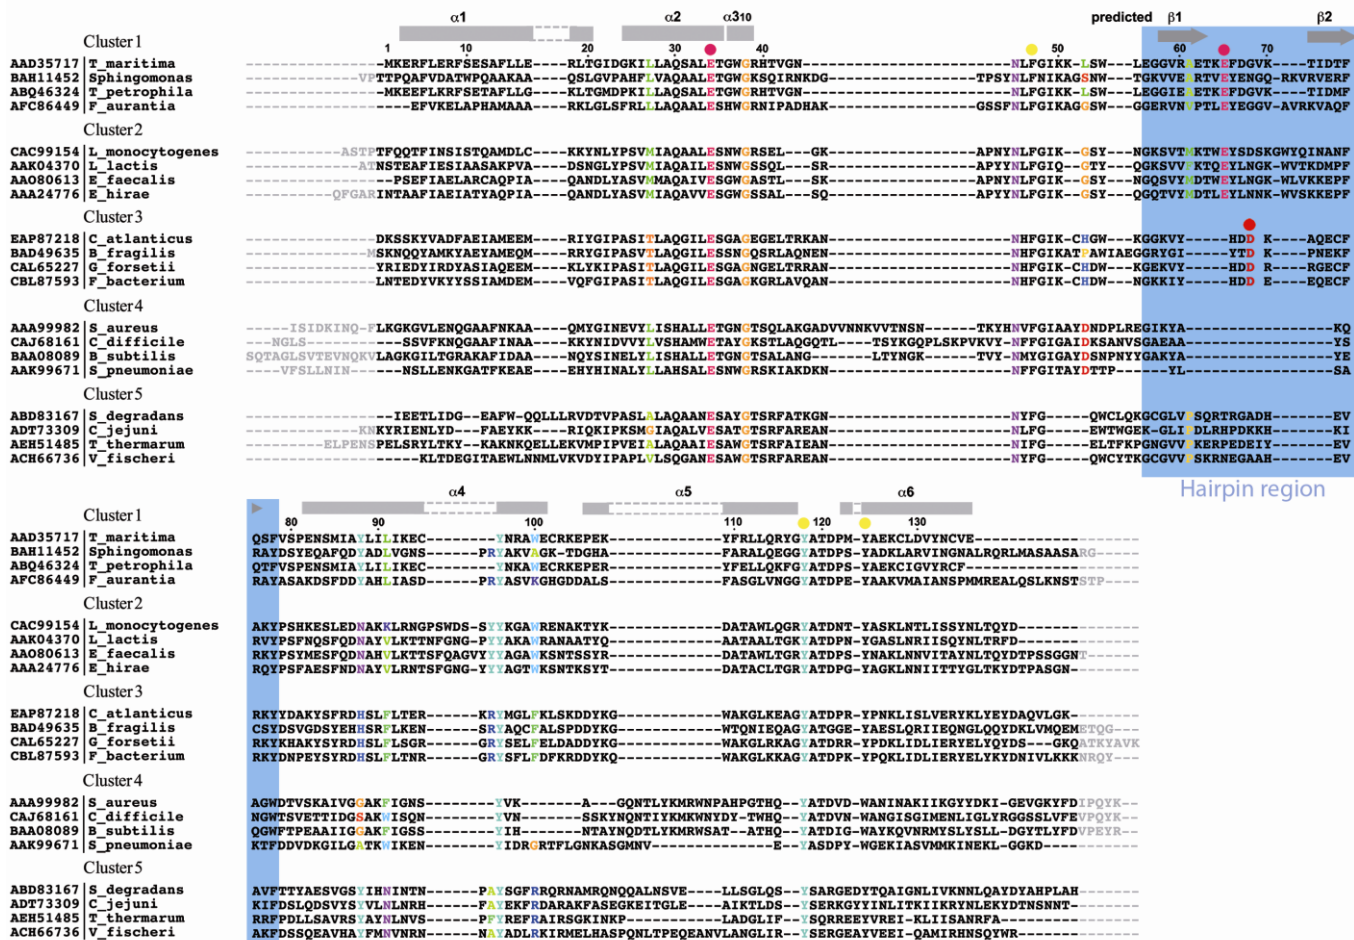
α1 α2 α3₁₀ predicted β1 β2

Cluster 1
1 10 20 30 40 50 60 70
AAD35717 T_maritima ----------------MKERFLERFSESAFLLE----RLTGIDGKILLAQSALETGWGRHTVGN----------------------NLFGIKK-LSW---LEGGVRLETKEFDGVK----TIDTF
BAH11452 Sphingomonas --------------VPTTPQAFVDATWPQAAKAA----QSLGVPAHFLVAQAALETGWGKSQIRNKDG--------------TPSYNLFNIKAGSNW---TGKVVERTVEYENGQ-RKVRVERF
ABQ46324 T_petrophila ----------------MKEEFLKRFSETAFLLG----KLTGMDPKILLAQSALETGWGRHTVGN----------------------NLFGIKK-LSW---LEGGIEIETKEFDGVK----TIDMF
AFC86449 F_aurantia --------------------EFVKELAPHAMAAA----RKLGLSFRLLLAQAALESHWGRNIPADHAK--------------GSSFNLFGIKAGGSW---GGERVNVPTLEYEGGV-AVRKVAQF

Cluster 2
CAC99154 L_monocytogenes -----------ASTPTFQQTFINSISTQAMDLC----KKYNLYPSVMIAQAALESNWGRSEL---GK-----------------APNYNLFGIK-GSY---NGKSVTMKTWEYSDSKGWYQINANF
AAK04370 L_lactis ------------ATNSTEAFIESIASAKPVA----DSNGLYPSVMIAQAILESNWGSSQL---SR-----------------APYYNLFGIQ-GTY---QGKSVVVKTQEYLNGK-WVTKDMPF
AA080613 E_faecalis -----------------PSEFIAELARCAQPIA----QANDLYASVMMAQAIVESGWGASTL---SK-----------------APNYNLFGIK-GSY---NGQSVYMDTWEYLNGK-WLVKKEPF
AAA24776 E_hirae ------------QFGARINTAAFIAEIATYAQPIA----QANDLYASVMIAQAVVESGWGSSAL---SQ-----------------APYYNLFGIK-GSY---GGQTVYMDTLEYLNNK-WVSKKEPF

Cluster 3
EAP87218 C_atlanticus ----------------DKSSKYVADFAEIAMEEM----RIYGIPASITLAQGILESGAGEGELTRKAN-----------------NHFGIK-CHGW---KGGKVY-----HDD K----AQECF
BAD49635 B_fragilis ---------------MSKNQQYAMKYAEYAMEQM----RRYGIPASVTLAQGILESSNGQSRLAQNEN-----------------NHFGIKATFAWIAEGGRYGI-----YTD K----PNEKF
CAL65227 G_forsetii ----------------YRIEDYIRDYASIAQEEM----KLYKIPASITLAQGILESGAGNGELTRRAN-----------------NHFGIK-CHDW---KGEKVY-----HDD R----RGECF
CBL87593 F_bacterium ----------------LNTEDYVKYYSSIAMDEM----VQFGIPASITLAQGILESGAGKGRLAVQAN-----------------NHFGIK-CHDW---NGKKIY-----HDD E----EQECF

Cluster 4
AAA99982 S_aureus -----ISIDKINQ-FLKGKGVLENQGAAFNKAA----QMYGINEVYLISHALLETGNGTSQLAKGADVVNNKVVTNSN------TKYHNVFGIAAYDNDPLREGIKYA---------------KQ
CAJ68161 C_difficile ------NGLS--------SSVFKNQGAFINAA----KKYNIDVVYLVSHAMWETAYGKSTLAQGQGTL----TSYKGQPLSKPVKV-NFFGIGAIDKSANVSGAEAA---------------YS
BAA08089 B_subtilis SQTAGLSVTEVNQKVLAGKGILTGRAKAFIDAA----NQYSINELYLISHALLETGNGTSALANG------LTYNGK------TVY-NVYGIGAYDSNPNYYGAKYA---------------YE
AAK99671 S_pneumoniae ----VFSLLNIN----NSLLENKGATFKEAE----EHYHINALYLLAHSALESNWGRSKIAKDKN-----------------NFFGITAYDTTP--------YL---------------SA

Cluster 5
ABD83167 S_degradans ----------------IEETLIDG---EAFW-QQLLLRVDTVPASLALAQAANESAYGTSRFATKGN-----------------NYFG-----QWCLQKGCGLVLSQRTRGADH-------EV
ADT73309 C_jejuni -------------KNKYRIENLYD---FAEYKK----RIQKIPASKMGIAQALVESATGTSRFAREAN-----------------NLFG-----EWTWGEK-GLIDLRHPDKKH-------KI
AEH51485 T_thermarum ------------ELPENSPELSRYLTKY--KAKNKQELLEKVMPIPVEIALAQAAIESAWGTSRFAIEAN-----------------NFFG-----ELTFKPGNGVVVKERPEDEIY-------EV
ACH66736 V_fischeri --------------------KLTDEGITAEWLNNMLVKVDYIPAPLVLSQGANESAWGTSRFAREAN-----------------NYFG-----QWCYTKGCGVVYSKRNEGAAH-------EV

Hairpin region

α4 α5 α6
80 90 100 110 120 130

Cluster 1
AAD35717 T_maritima QSFVSPENSMIAYLILIKEC--------YNRAWECRKEPEK--------------YFRLLQRYGYATDPM-YAEKCLDVYNCVE----------------
BAH11452 Sphingomonas RAYDSYEQAFQDYADLVGNS------PRYAKVAGK-TDGHA--------------FARALQEGGYATDPS-YADKLARVINGNALRQRLMASAASARG------
ABQ46324 T_petrophila QTFVSPENSMIAYLILIKEC--------YNKAWECRKEPER--------------YFELLQKFGYATDPS-YAEKCIGVYRCF-----------------
AFC86449 F_aurantia RAYASAKDSFDDYAHLIASD------PRYASVKGHGDDALS--------------FASGLVNGGYATDPE-YAAKVMAIANSPMMREALQSLKNSTSTP------

Cluster 2
CAC99154 L_monocytogenes AKYPSHKESLEDNAKKLRNGPSWDS-SYYKGAWRENAKTYK--------------DATAWLQGRYATDNT-YASKLNTLISSYNLTQYD--------------
AAK04370 L_lactis RVYPSFNQSFQDNAYVLKTTNFGNG-PYYKAKWRANAATYQ--------------AATAALTGKYATDPN-YGASLNRIISQYNLTRFD--------------
AA080613 E_faecalis RKYPSYMESFQDNAHVLKTTSFQAGVYYYAGAWKSNTSSYR--------------DATAWLTGRYATDPS-YNAKLNNVITAYNLTQYDTPSSGGNT------
AAA24776 E_hirae RQYPSFAESFNDNAYVLRNTSFGNG-YYYAGTWKSNTKSYT--------------DATACLTGRYATDPG-YAGKLNNIITTYGLTKYDTPASGN--------

Cluster 3
EAP87218 C_atlanticus RKYYDAKYSFRDHSLFLTER------KRYMGLFKLSKDDYKG--------------WAKGLKEAGYATDPR-YPNKLISLVERYKLYEYDAQVLGK------
BAD49635 B_fragilis CSYDSVGDSYEHHSRFLKEN------SRYSQCFALSPDDYKG--------------WTQNIEQAGYATGGE-YAESLQRIIEQNGLQQYDKLVMQEMETQG--
CAL65227 G_forsetii RKYKHAKYSYRDHSLFLSGR------GRYSELFELDADDYKG--------------WAKGLRKAGYATDRR-YPDKLIDLIERYELYQYDS---GKQATKYAVK
CBL87593 F_bacterium RKYDNPEYSYRDHSLFLTNR------GRYSFLFDFKRDDYKQ--------------WAKGLKKAGYATDPK-YPQKLIDLIERYELYKYDNIVLKKKNRQY---

Cluster 4
AAA99982 S_aureus AGWDTVSKAIVGGAKFIGNS--------YVK-------A---GQNTLYKMRWNPAHPGTHQ--YATDVD-WANINAKIIKGYYDKI-GEVGKYFDIPQYK--
CAJ68161 C_difficile NGWTSVETTIDGSAKWISQN--------YVN-------SSKYNQNTIYKMKWNYDY-THQ--YATDVN-WANGISGIMENLIGLYRGGSSLVFEVPQYK--
BAA08089 B_subtilis QGWFTPEAAIIGGAKFIGSS--------YIH-------NTAYNQDTLYKMRWSAT--ATHQ--YATDIG-WAYKQVNRMYSLYSLL-DGYTLYFDVPEYR--
AAK99671 S_pneumoniae KTFDDVDKGILGATKWIKEN--------YIDRGRTFLGNKASGMNV---------------E--YASDPY-WGEKIASVMMKINEKL-GGKD---------

Cluster 5
ABD83167 S_degradans AVFTTYAESVGSYIHNINTN------PAYSGFRRQRNAMRQNQQALNSVE----LLSGLQS--YSARGEDYTQAIGNLIVKNNLQAYDYAHPLAH-------
ADT73309 C_jejuni KIFDSLQDSVYSYVLNLNRH------FAYEKFRDARAKFASEGKEITGLE----AIKTLDS--YSERKGYYINLITKIIKRYNLEKYDTNSNNT-------
AEH51485 T_thermarum RRFPDLLSAVRSYAYNLNVS------PFYREFRAIRSGKINKP-----------LADGLIF--YSQRREEYVREI-KLIISANRFA---------------
ACH66736 V_fischeri AKFDSSQEAVHAYFMNVNRN------NAYADLRKIRMELHASPQNLTPEQEANVLANGLIR--YSERGEAYVEEI-QAMIRHNSQYWR--------------